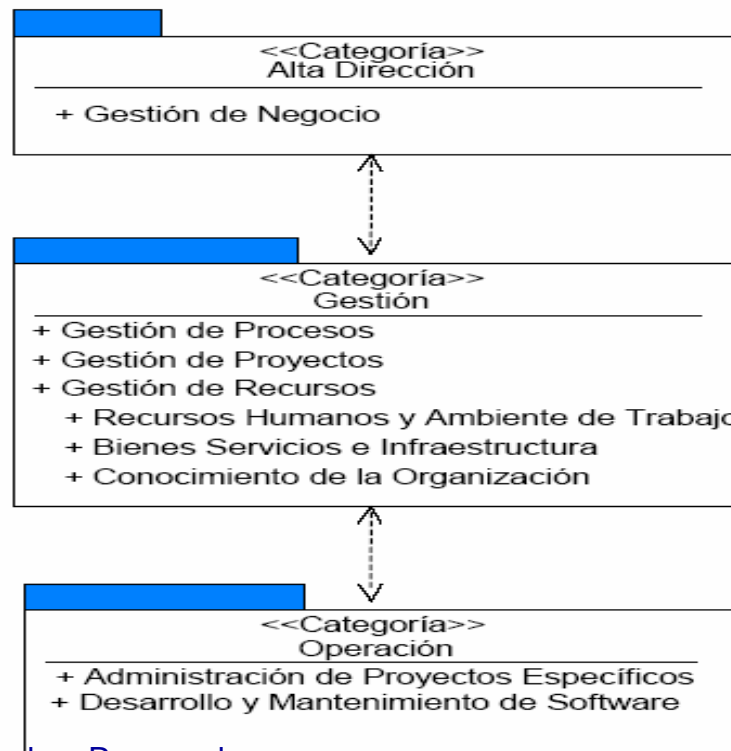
<<Categoría>>
Alta Dirección

+ Gestión de Negocio

<<Categoría>>
Gestión

+ Gestión de Procesos
+ Gestión de Proyectos
+ Gestión de Recursos
+ Recursos Humanos y Ambiente de Trabajo
+ Bienes Servicios e Infraestructura
+ Conocimiento de la Organización

<<Categoría>>
Operación

+ Administración de Proyectos Específicos
+ Desarrollo y Mantenimiento de Software

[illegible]